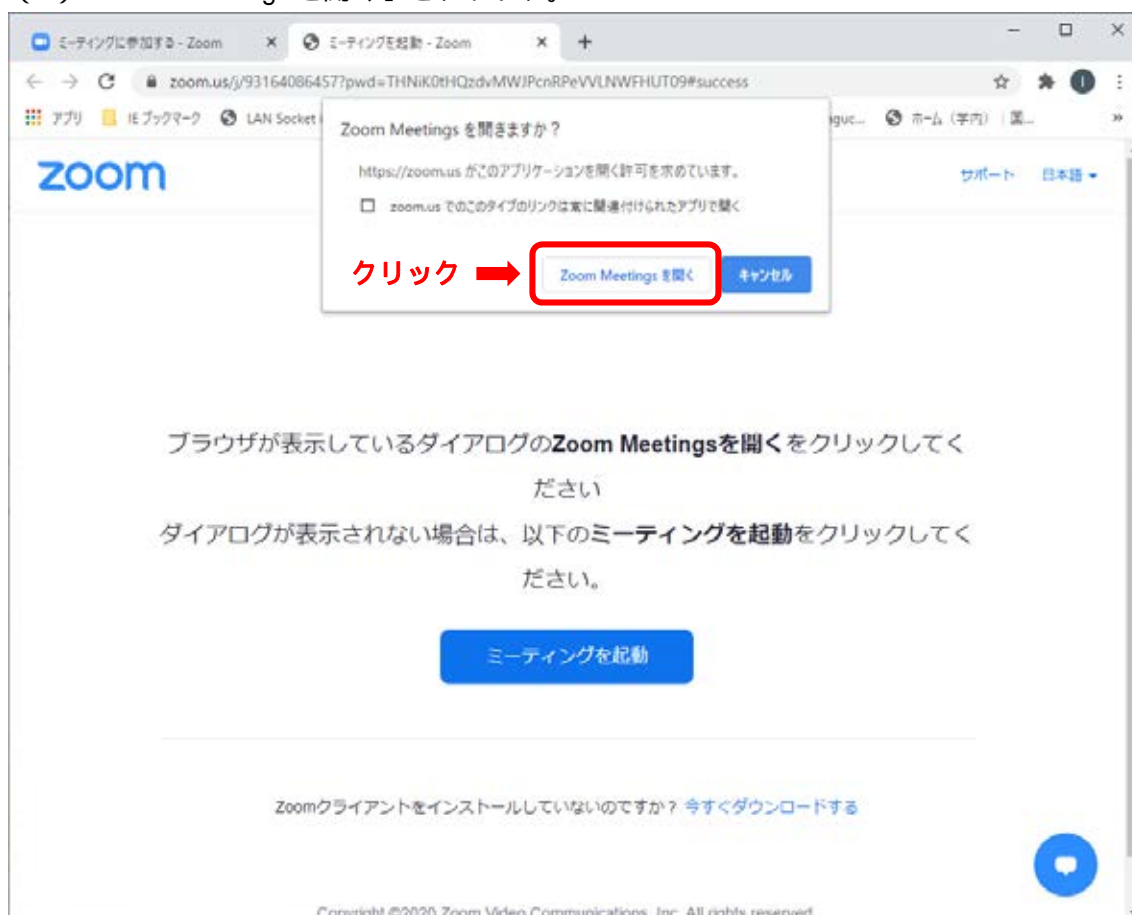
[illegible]

ミーティングに参加する - Zoom ×
ミーティングを起動 - Zoom ×
+

zoom.us/j/93164086457?pwd=THNiK0tHQzdvMWJPcnRPeVVLNWFHUT09#success

アプリ　IE ブックマーク　LAN Socket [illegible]　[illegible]guc...　ホーム（学内）｜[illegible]...

zoom

サポート　日本語

Zoom Meetings を開きますか？

https://zoom.us がこのアプリケーションを開く許可を求めています。

zoom.us でのこのタイプのリンクは常に関連付けられたアプリで開く

クリック

Zoom Meetings を開く　キャンセル

ブラウザが表示しているダイアログの**Zoom Meetingsを開く**をクリックしてください

ダイアログが表示されない場合は、以下の**ミーティングを起動**をクリックしてください。

ミーティングを起動

Zoomクライアントをインストールしていないのですか？ 今すぐダウンロードする

Copyright ©2020 Zoom Video Communications, Inc. All rights reserved.